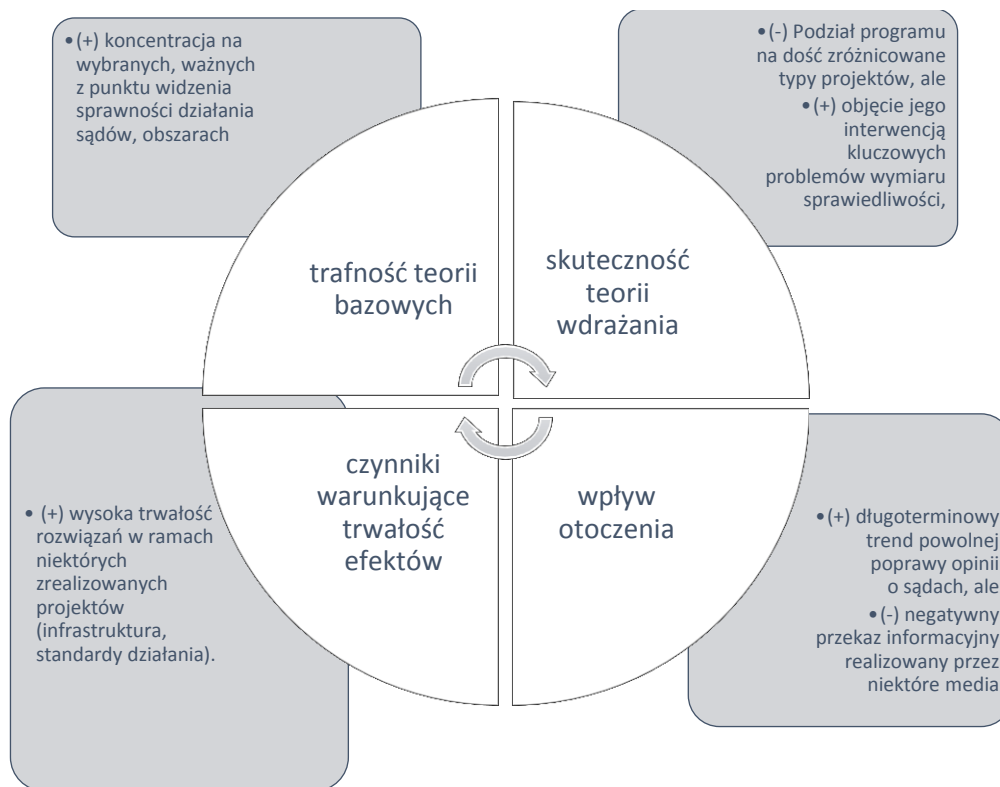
• (+) koncentracja na wybranych, ważnych z punktu widzenia sprawności działania sądów, obszarach

• (-) Podział programu na dość zróżnicowane typy projektów, ale
• (+) objęcie jego interwencją kluczowych problemów wymiaru sprawiedliwości,

trafność teorii bazowych

skuteczność teorii wdrażania

czynniki warunkujące trwałość efektów

wpływ otoczenia

• (+) wysoka trwałość rozwiązań w ramach niektórych zrealizowanych projektów (infrastruktura, standardy działania).

• (+) długoterminowy trend powolnej poprawy opinii o sądach, ale
• (-) negatywny przekaz informacyjny realizowany przez niektóre media